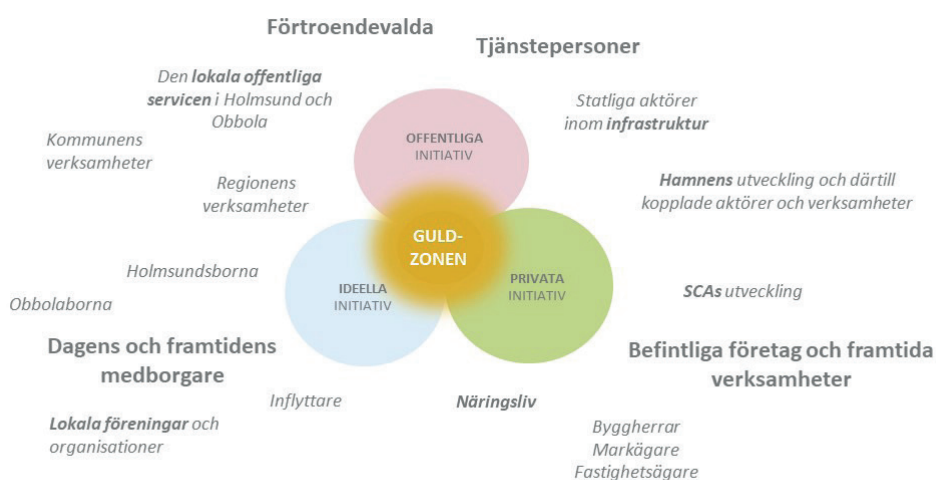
Förtroendevalda

Tjänstepersoner

Den **lokala offentliga servicen** i Holmsund och Obbola

Kommunens verksamheter

Regionens verksamheter

OFFENTLIGA INITIATIV

Statliga aktörer inom **infrastruktur**

**Hamnens** utveckling och därtill kopplade aktörer och verksamheter

GULD-ZONEN

IDEELLA INITIATIV

PRIVATA INITIATIV

Holmsundsborna

Obbolaborna

**SCAs** utveckling

Dagens och framtidens medborgare

Befintliga företag och framtida verksamheter

Inflyttare

**Näringsliv**

**Lokala föreningar** och organisationer

Byggherrar
Markägare
Fastighetsägare